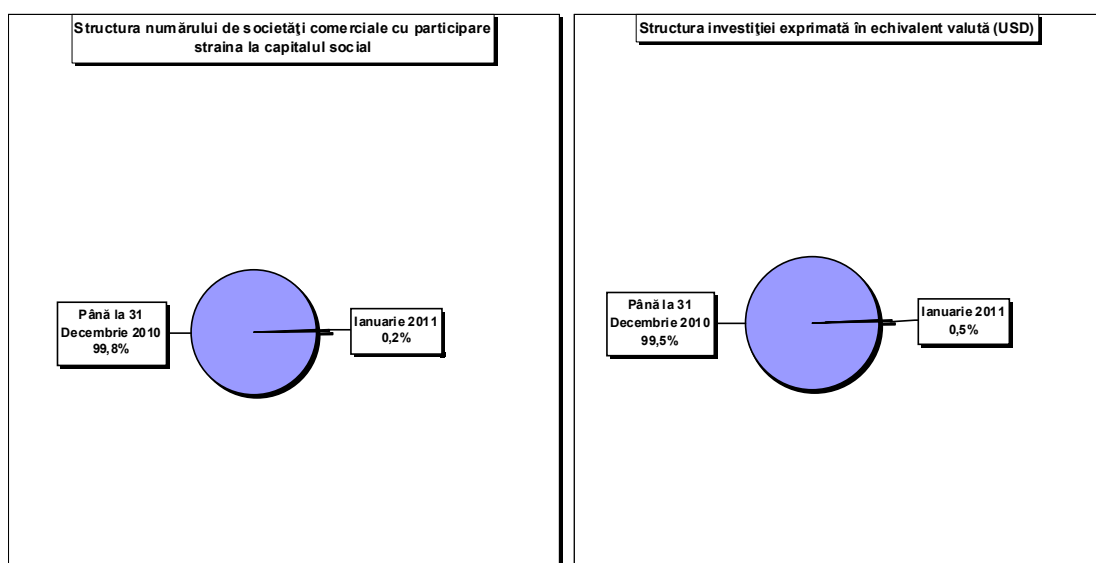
Structura numărului de societăţi comerciale cu participare straina la capitalul social

Până la 31 Decembrie 2010 99,8%

Ianuarie 2011 0,2%

Structura investiţiei exprimată în echivalent valută (USD)

Până la 31 Decembrie 2010 99,5%

Ianuarie 2011 0,5%